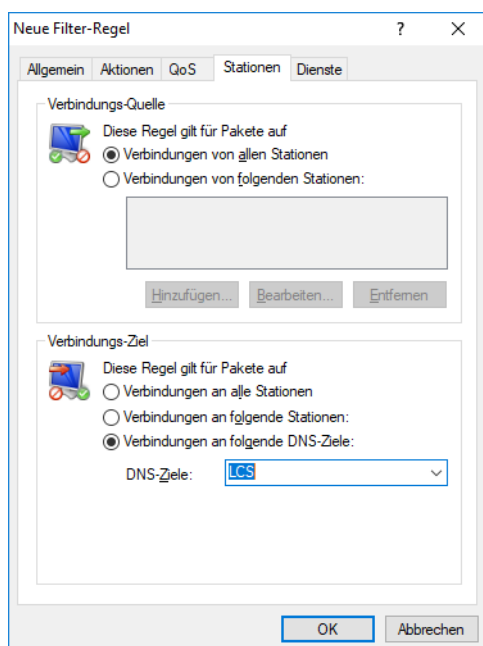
Neue Filter-Regel ? ✕

Allgemein
Aktionen
QoS
Stationen
Dienste

Verbindungs-Quelle

Diese Regel gilt für Pakete auf
Verbindungen von allen Stationen
Verbindungen von folgenden Stationen:

Hinzufügen...
Bearbeiten...
Entfernen

Verbindungs-Ziel

Diese Regel gilt für Pakete auf
Verbindungen an alle Stationen
Verbindungen an folgende Stationen:
Verbindungen an folgende DNS-Ziele:

DNS-Ziele: LCS

OK
Abbrechen